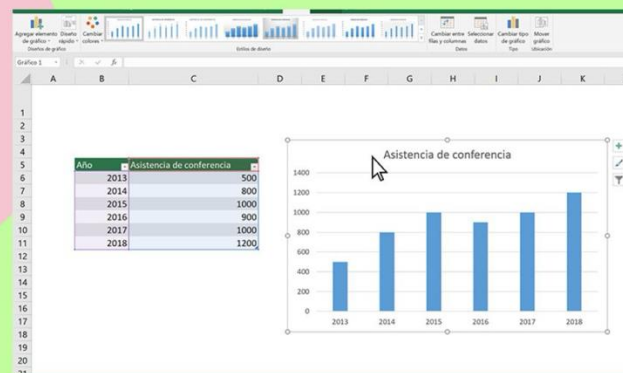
Agregar elemento de gráfico · Diseño rápido · Cambiar colores · Diseños de gráfico · Estilos de diseño · Cambiar entre filas y columnas · Seleccionar datos · Datos · Cambiar tipo de gráfico · Tipo · Mover gráfico · Ubicación

Gráfico 1 · $f_x$

A B C D E F G H I J K

1
2
3
4
5
6
7
8
9
10
11
12
13
14
15
16
17
18
19
20

| Año | Asistencia de conferencia |
|---|---|
| 2013 | 500 |
| 2014 | 800 |
| 2015 | 1000 |
| 2016 | 900 |
| 2017 | 1000 |
| 2018 | 1200 |

Asistencia de conferencia

1400
1200
1000
800
600
400
200
0

2013 2014 2015 2016 2017 2018